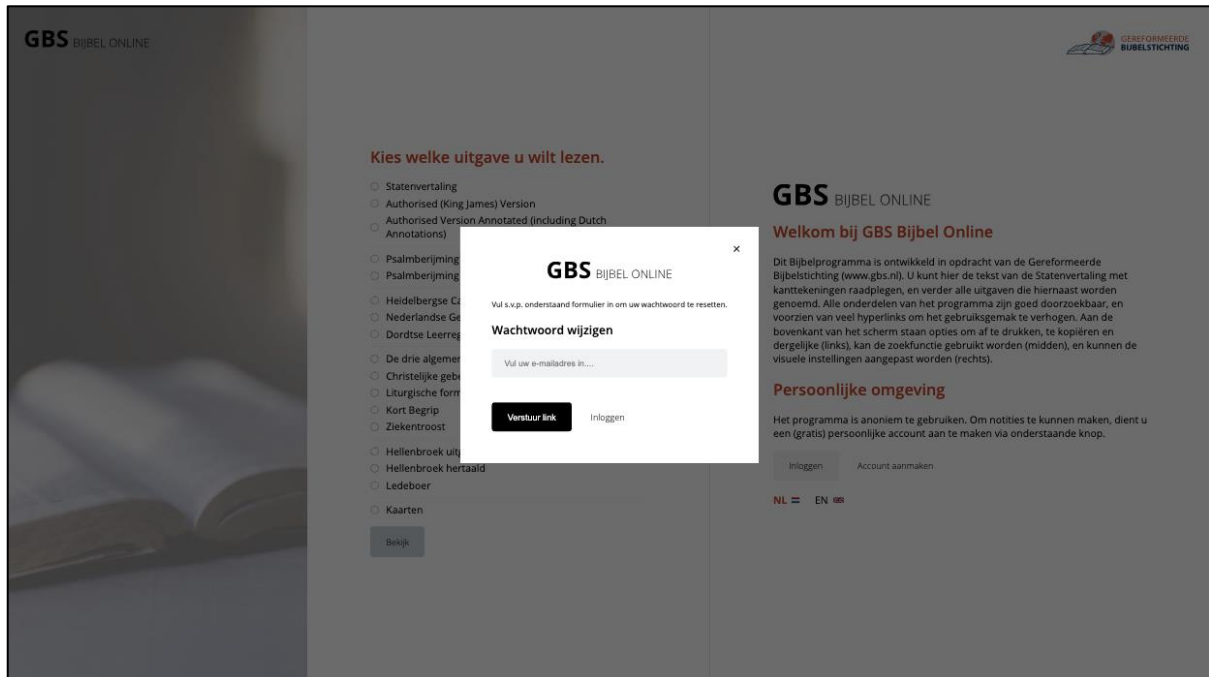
GBS BIJBEL ONLINE

GEREFORMEERDE BIJBELSTICHTING

Kies welke uitgave u wilt lezen.

Statenvertaling
Authorised (King James) Version
Authorised Version Annotated (including Dutch Annotations)

Psalmberijming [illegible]
Psalmberijming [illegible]

Heidelbergse Ca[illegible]
Nederlandse Ge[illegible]
Dordtse Leerre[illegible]

De drie algemen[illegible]
Christelijke gebe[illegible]
Liturgische form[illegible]
Kort Begrip
Ziekentroost

Hellenbroek uit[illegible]
Hellenbroek hertaald
Ledeboer

Kaarten

Bekijk

GBS BIJBEL ONLINE

Welkom bij GBS Bijbel Online

Dit Bijbelprogramma is ontwikkeld in opdracht van de Gereformeerde Bijbelstichting (www.gbs.nl). U kunt hier de tekst van de Statenvertaling met kanttekeningen raadplegen, en verder alle uitgaven die hiernaast worden genoemd. Alle onderdelen van het programma zijn goed doorzoekbaar, en voorzien van veel hyperlinks om het gebruiksgemak te verhogen. Aan de bovenkant van het scherm staan opties om af te drukken, te kopiëren en dergelijke (links), kan de zoekfunctie gebruikt worden (midden), en kunnen de visuele instellingen aangepast worden (rechts).

Persoonlijke omgeving

Het programma is anoniem te gebruiken. Om notities te kunnen maken, dient u een (gratis) persoonlijke account aan te maken via onderstaande knop.

Inloggen Account aanmaken

NL EN

×

GBS BIJBEL ONLINE

Vul s.v.p. onderstaand formulier in om uw wachtwoord te resetten.

Wachtwoord wijzigen

Vul uw e-mailadres in....

Verstuur link Inloggen